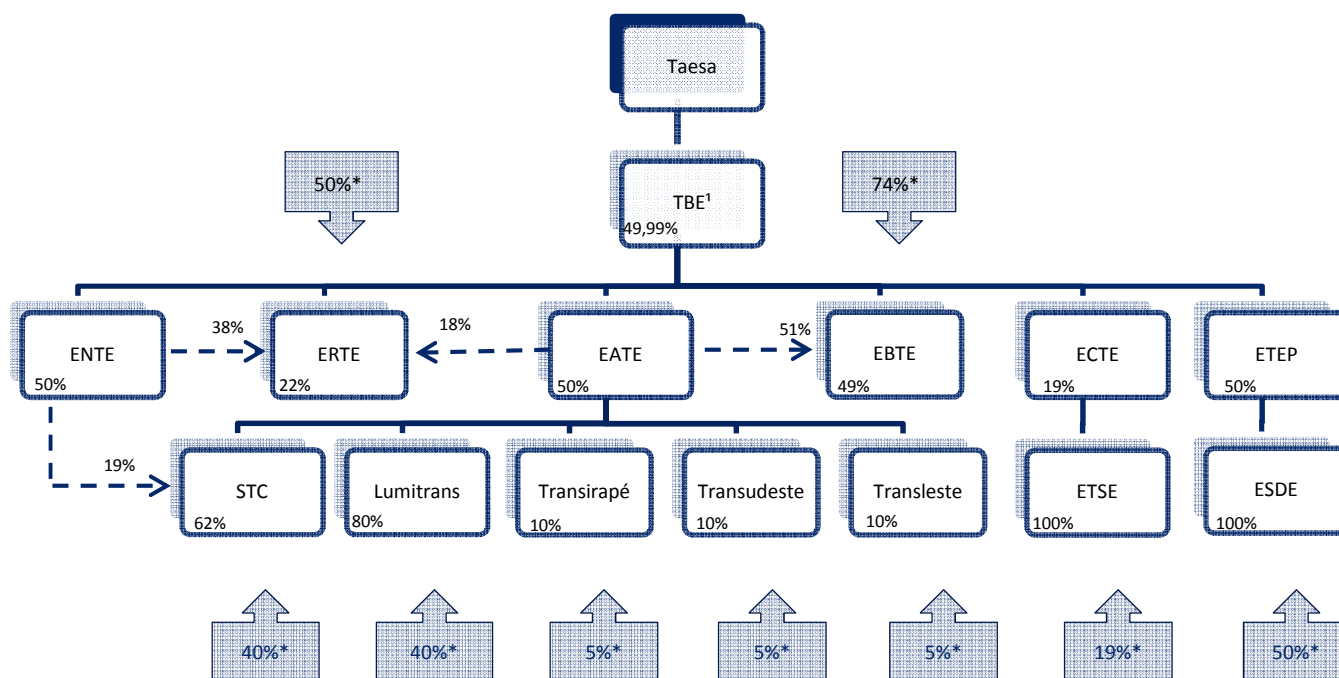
Taesa

50%*

TBE¹
49,99%

74%*

ENTE
50%

38%

ERTE
22%

18%

EATE
50%

51%

EBTE
49%

ECTE
19%

ETEP
50%

19%

STC
62%

Lumitrans
80%

Transirapé
10%

Transudeste
10%

Transleste
10%

ETSE
100%

ESDE
100%

40%*

40%*

5%*

5%*

5%*

19%*

50%*